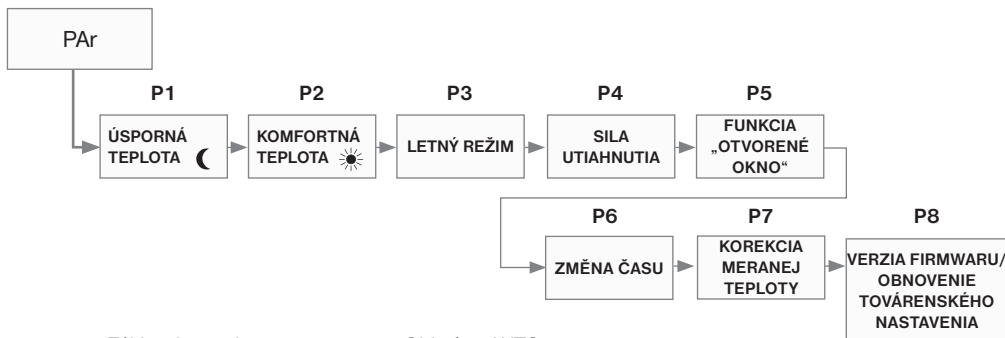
PAr

P1
ÚSPORNÁ TEPLOTA

P2
KOMFORTNÁ TEPLOTA

P3
LETNÝ REŽIM

P4
SILA UTIAHNUTIA

P5
FUNKCIA „OTVORENÉ OKNO“

P6
ZMĚNA ČASU

P7
KOREKCIA MERANEJ TEPLOTY

P8
VERZIA FIRMWARU/ OBNOVENIE TOVÁRENSKÉHO NASTAVENIA

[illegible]